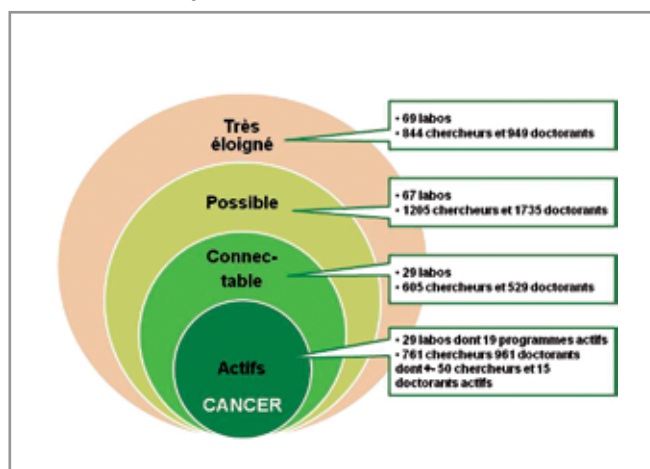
Très éloigné

Possible

Connectable

Actifs

CANCER

• 69 labos
• 844 chercheurs et 949 doctorants

• 67 labos
• 1205 chercheurs et 1735 doctorants

• 29 labos
• 605 chercheurs et 529 doctorants

• 29 labos dont 19 programmes actifs
• 761 chercheurs 961 doctorants dont +- 50 chercheurs et 15 doctorants actifs